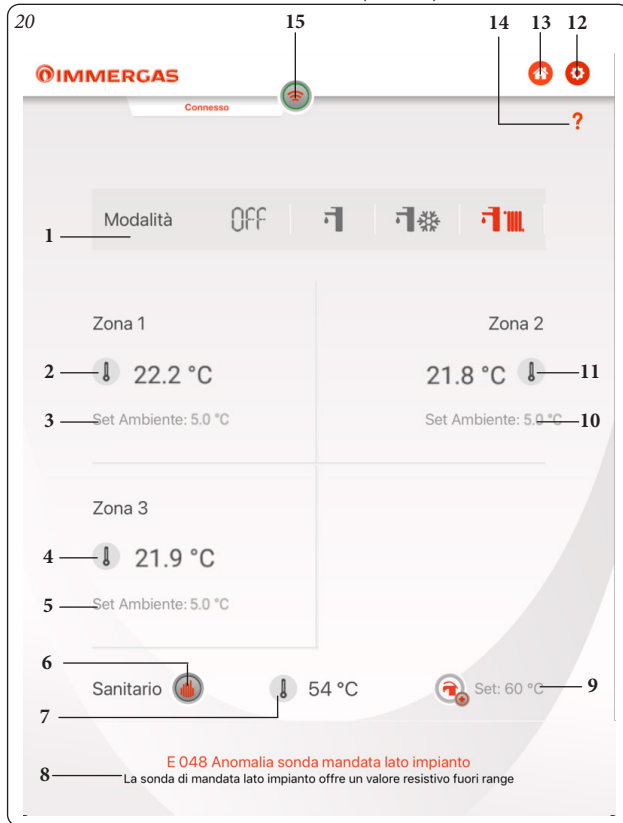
20

15 14 13 12

IMMERGAS

Connesso

?

1

Modalità OFF

Zona 1

Zona 2

2

22.2 °C

21.8 °C

11

3

Set Ambiente: 5.0 °C

Set Ambiente: 5.0 °C

10

Zona 3

4

21.9 °C

5

Set Ambiente: 5.0 °C

6

Sanitario

54 °C

Set: 60 °C

9

7

E 048 Anomalia sonda mandata lato impianto

8

La sonda di mandata lato impianto offre un valore resistivo fuori range